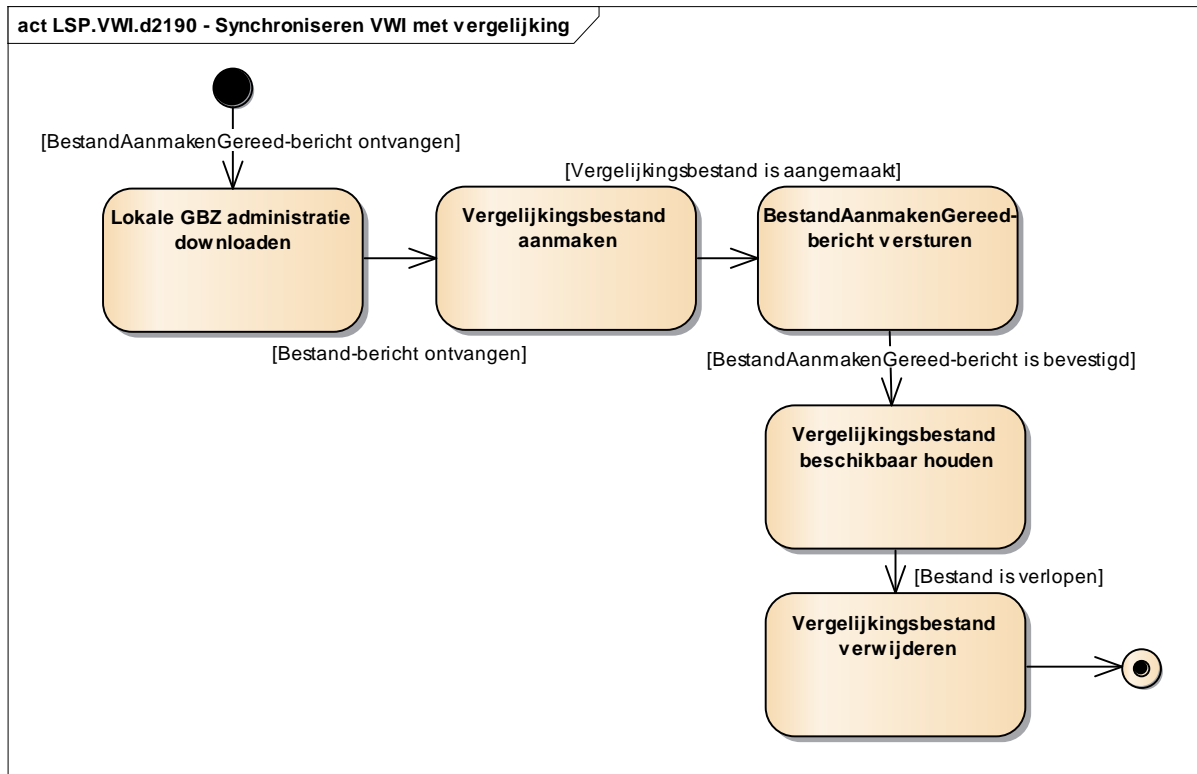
act LSP.VWI.d2190 - Synchroniseren VWI met vergelijking

[BestandAanmakenGereed-bericht ontvangen]

Lokale GBZ administratie downloaden

[Bestand-bericht ontvangen]

Vergelijkingsbestand aanmaken

[Vergelijkingsbestand is aangemaakt]

BestandAanmakenGereed-bericht versturen

[BestandAanmakenGereed-bericht is bevestigd]

Vergelijkingsbestand beschikbaar houden

[Bestand is verlopen]

Vergelijkingsbestand verwijderen